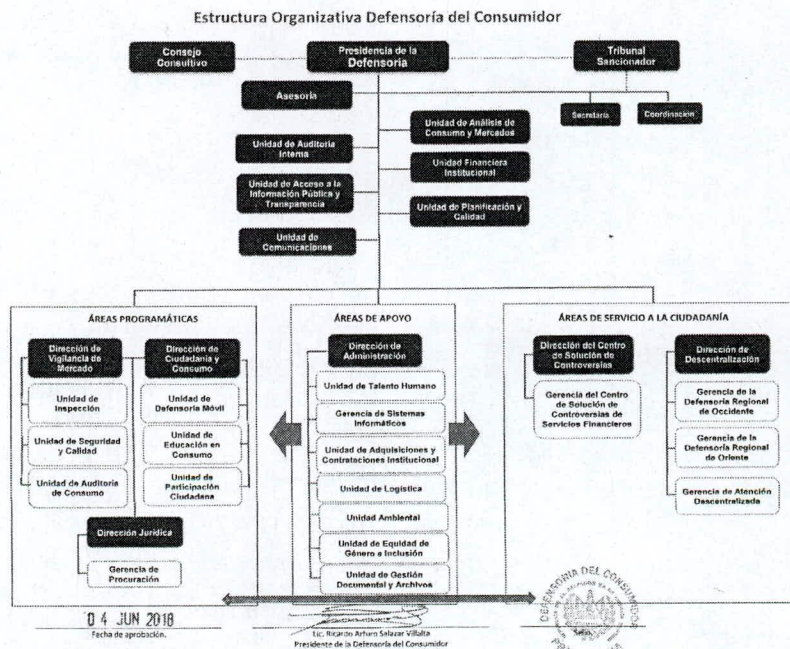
Estructura Organizativa Defensoría del Consumidor

Consejo Consultivo

Presidencia de la Defensoría

Tribunal Sancionador

Asesoría

Secretaría

Coordinación

Unidad de Análisis de Consumo y Mercados

Unidad de Auditoría Interna

Unidad Financiera Institucional

Unidad de Acceso a la Información Pública y Transparencia

Unidad de Planificación y Calidad

Unidad de Comunicaciones

ÁREAS PROGRAMÁTICAS

Dirección de Vigilancia de Mercado

Unidad de Inspección

Unidad de Seguridad y Calidad

Unidad de Auditoría de Consumo

Dirección de Ciudadanía y Consumo

Unidad de Defensoría Móvil

Unidad de Educación en Consumo

Unidad de Participación Ciudadana

Dirección Jurídica

Gerencia de Procuración

ÁREAS DE APOYO

Dirección de Administración

Unidad de Talento Humano

Gerencia de Sistemas Informáticos

Unidad de Adquisiciones y Contrataciones Institucional

Unidad de Logística

Unidad Ambiental

Unidad de Equidad de Género e Inclusión

Unidad de Gestión Documental y Archivos

ÁREAS DE SERVICIO A LA CIUDADANÍA

Dirección del Centro de Solución de Controversias

Gerencia del Centro de Solución de Controversias de Servicios Financieros

Dirección de Descentralización

Gerencia de la Defensoría Regional de Occidente

Gerencia de la Defensoría Regional de Oriente

Gerencia de Atención Descentralizada

0 4 JUN 2018
Fecha de aprobación.

Lic. Ricardo Arturo Salazar Villalta
Presidente de la Defensoría del Consumidor

DEFENSORÍA DEL CONSUMIDOR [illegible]